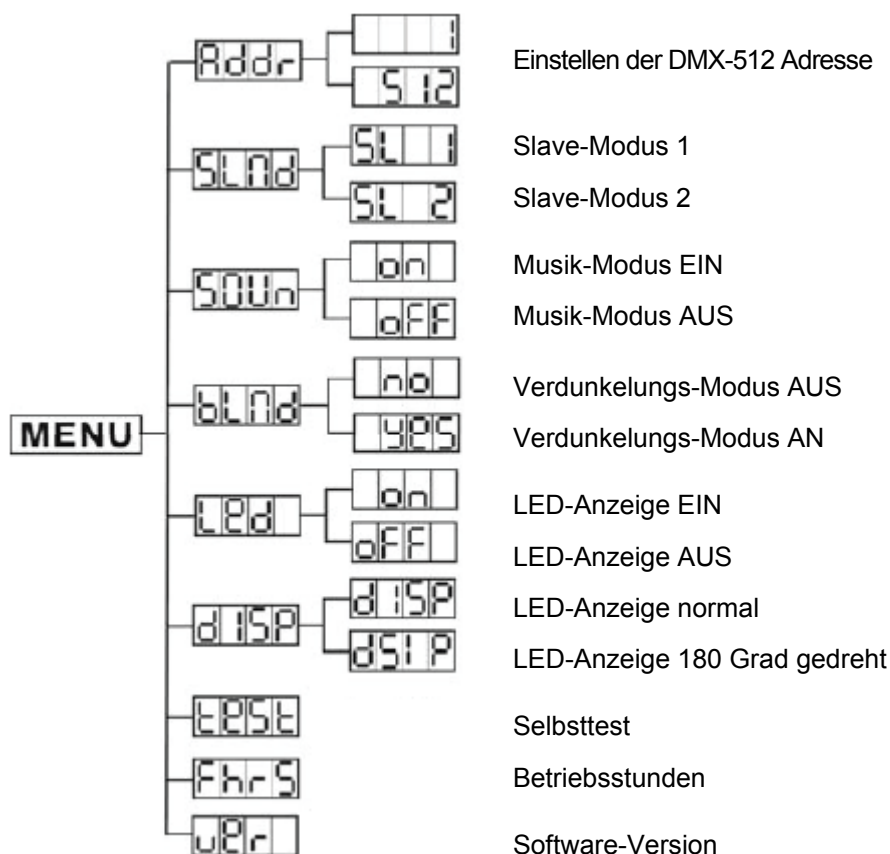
MENU

Addr
1
512
Einstellen der DMX-512 Adresse

SLNd
SL 1
Slave-Modus 1
SL 2
Slave-Modus 2

SOUn
on
Musik-Modus EIN
oFF
Musik-Modus AUS

bLNd
no
Verdunkelungs-Modus AUS
YES
Verdunkelungs-Modus AN

LEd
on
LED-Anzeige EIN
oFF
LED-Anzeige AUS

dISP
dISP
LED-Anzeige normal
dSIP
LED-Anzeige 180 Grad gedreht

tESt
Selbsttest

FhrS
Betriebsstunden

uEr
Software-Version